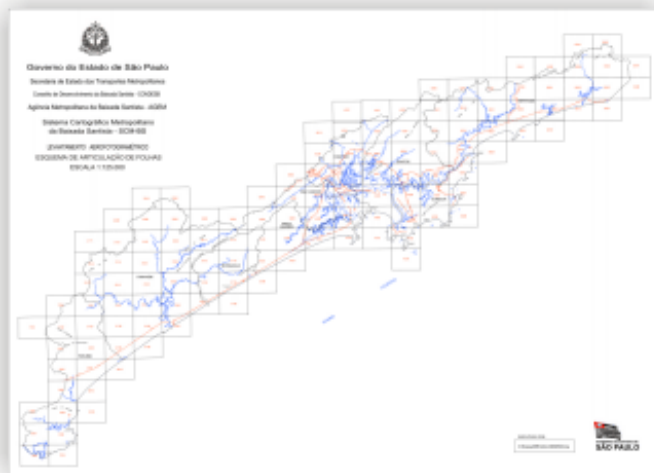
Governo do Estado de São Paulo

Secretaria de Estado dos Transportes Metropolitanos

Conselho de Desenvolvimento da Baixada Santista - CONDESB

Agência Metropolitana da Baixada Santista - AGEM

Sistema Cartográfico Metropolitano da Baixada Santista - SCM-BS

LEVANTAMENTO AEROFOTOGRAMÉTRICO
ESQUEMA DE ARTICULAÇÃO DE FOLHAS
ESCALA 1:1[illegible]

SÃO PAULO